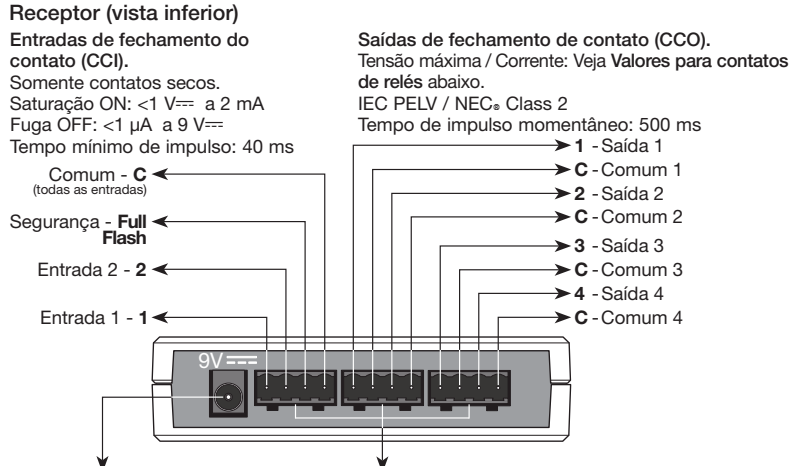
Receptor (vista inferior)

Entradas de fechamento do contato (CCI).
Somente contatos secos.
Saturação ON: <1 V⎓ a 2 mA
Fuga OFF: <1 µA a 9 V⎓
Tempo mínimo de impulso: 40 ms

Saídas de fechamento de contato (CCO).
Tensão máxima / Corrente: Veja Valores para contatos de relés abaixo.
IEC PELV / NEC® Class 2
Tempo de impulso momentâneo: 500 ms

Comum - C
(todas as entradas)

Segurança - Full Flash

Entrada 2 - 2

Entrada 1 - 1

1 - Saída 1
C - Comum 1
2 - Saída 2
C - Comum 2
3 - Saída 3
C - Comum 3
4 - Saída 4
C - Comum 4

9V ⎓